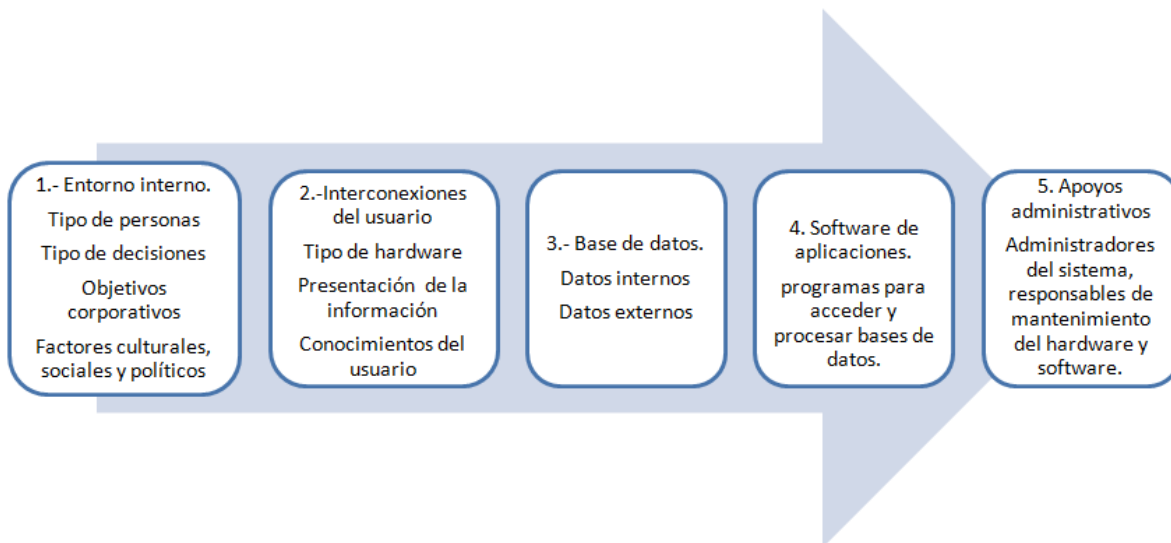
1.- Entorno interno.

Tipo de personas

Tipo de decisiones

Objetivos corporativos

Factores culturales, sociales y políticos

2.-Interconexiones del usuario

Tipo de hardware

Presentación de la información

Conocimientos del usuario

3.- Base de datos.

Datos internos

Datos externos

4. Software de aplicaciones.

programas para acceder y procesar bases de datos.

5. Apoyos administrativos

Administradores del sistema, responsables de mantenimiento del hardware y software.